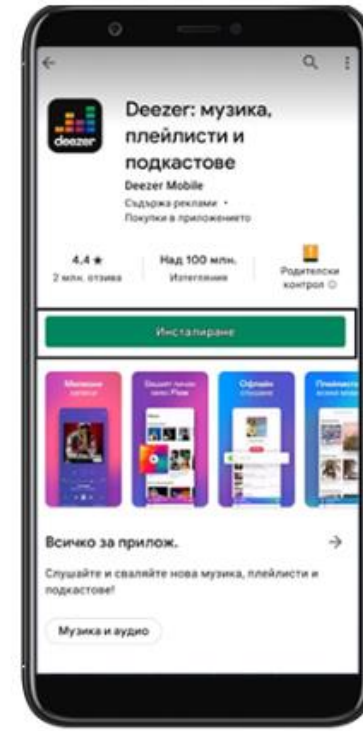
deezer

Deezer: музика, плейлисти и подкастове

Deezer Mobile
Съдържа реклами •
Покупки в приложението

4,4 ★
2 млн. отзива

Над 100 млн.
Изтегляния

Родителски контрол ⓘ

Инсталиране

Милиони записи

Вашият личен микс Flow

Офлайн слушане

Плейлисти всеки момент

Всичко за прилож.

→

Слушайте и сваляйте нова музика, плейлисти и подкастове!

Музика и аудио